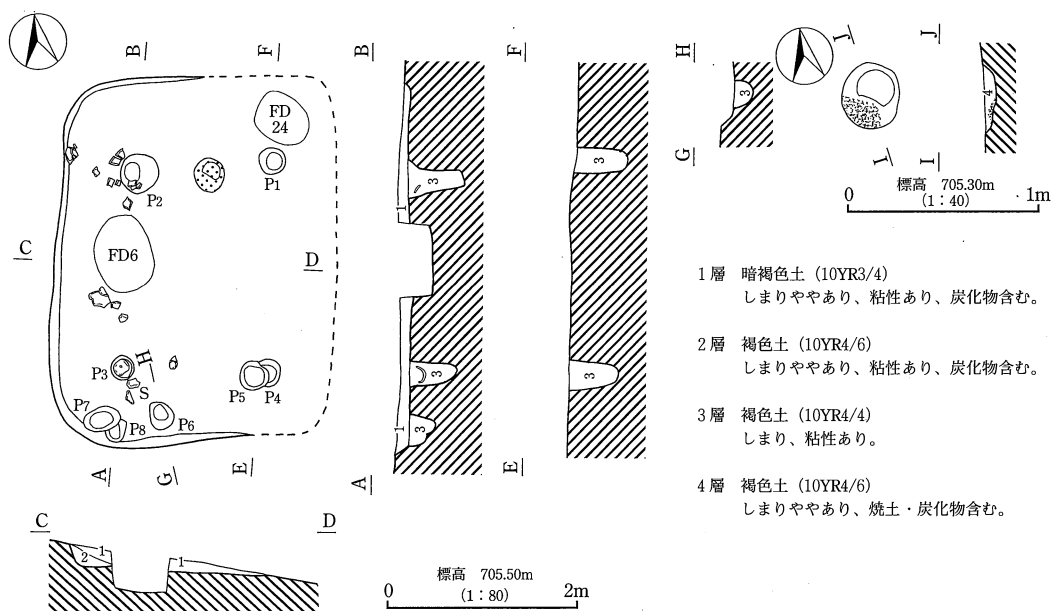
B
F
FD 24
P1
P2
C
FD6
D
H
P3
S
P5
P4
P7
P8
P6
A
G
E
B
3
1
3
1
3
A
F
3
3
E
H
3
G
J
J
I
I
4
標高 705.30m
(1:40)
0
1m
1層 暗褐色土 (10YR3/4)
しまりややあり、粘性あり、炭化物含む。

2層 褐色土 (10YR4/6)
しまりややあり、粘性あり、炭化物含む。

3層 褐色土 (10YR4/4)
しまり、粘性あり。

4層 褐色土 (10YR4/6)
しまりややあり、焼土・炭化物含む。

C
D
2
1
1
標高 705.50m
(1:80)
0
2m